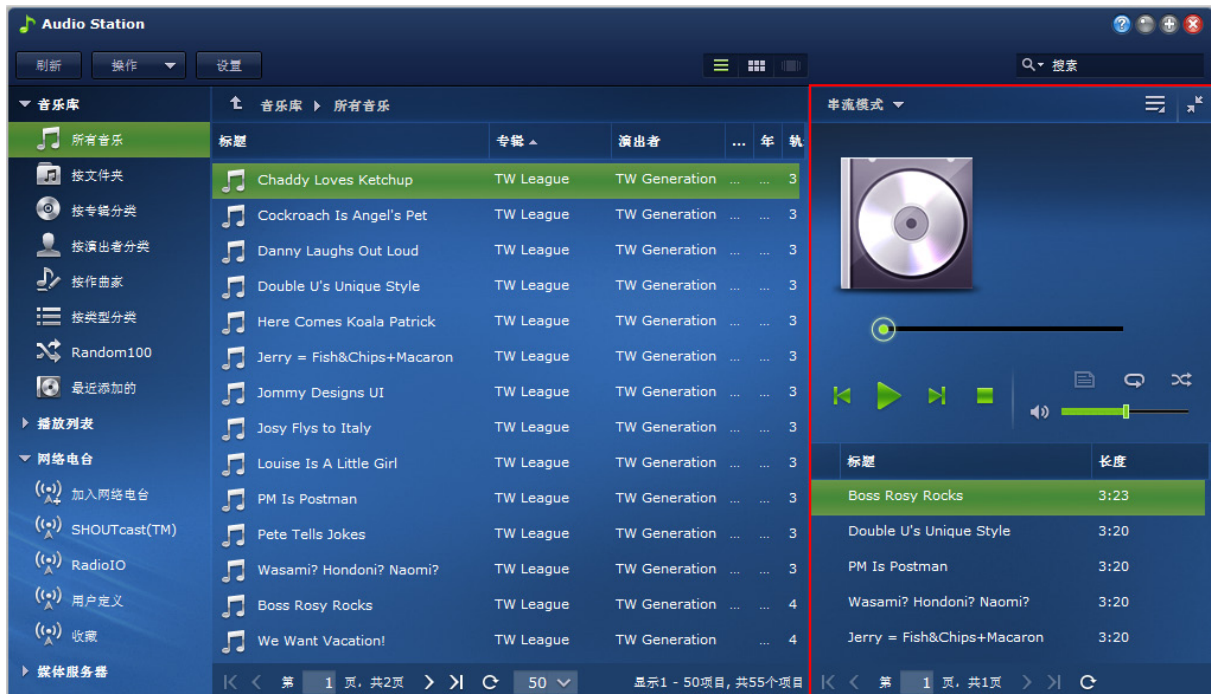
Audio Station

刷新 操作 设置

搜索

音乐库
所有音乐
按文件夹
按专辑分类
按演出者分类
按作曲家
按类型分类
Random100
最近添加的
播放列表
网络电台
加入网络电台
SHOUTcast(TM)
RadioIO
用户定义
收藏
媒体服务器

音乐库 ▸ 所有音乐

| 标题 | 专辑 | 演出者 | ... | 年 | 轨 |
|---|---|---|---|---|---|
| Chaddy Loves Ketchup | TW League | TW Generation | ... | ... | 3 |
| Cockroach Is Angel's Pet | TW League | TW Generation | ... | ... | 3 |
| Danny Laughs Out Loud | TW League | TW Generation | ... | ... | 3 |
| Double U's Unique Style | TW League | TW Generation | ... | ... | 3 |
| Here Comes Koala Patrick | TW League | TW Generation | ... | ... | 3 |
| Jerry = Fish&Chips+Macaron | TW League | TW Generation | ... | ... | 3 |
| Jommy Designs UI | TW League | TW Generation | ... | ... | 3 |
| Josy Flys to Italy | TW League | TW Generation | ... | ... | 3 |
| Louise Is A Little Girl | TW League | TW Generation | ... | ... | 3 |
| PM Is Postman | TW League | TW Generation | ... | ... | 3 |
| Pete Tells Jokes | TW League | TW Generation | ... | ... | 3 |
| Wasami? Hondoni? Naomi? | TW League | TW Generation | ... | ... | 3 |
| Boss Rosy Rocks | TW League | TW Generation | ... | ... | 4 |
| We Want Vacation! | TW League | TW Generation | | ... | 4 |

第 1 页，共2页 50 显示1 - 50项目，共55个项目

串流模式

| 标题 | 长度 |
|---|---|
| Boss Rosy Rocks | 3:23 |
| Double U's Unique Style | 3:20 |
| PM Is Postman | 3:20 |
| Wasami? Hondoni? Naomi? | 3:20 |
| Jerry = Fish&Chips+Macaron | 3:20 |

第 1 页，共1页